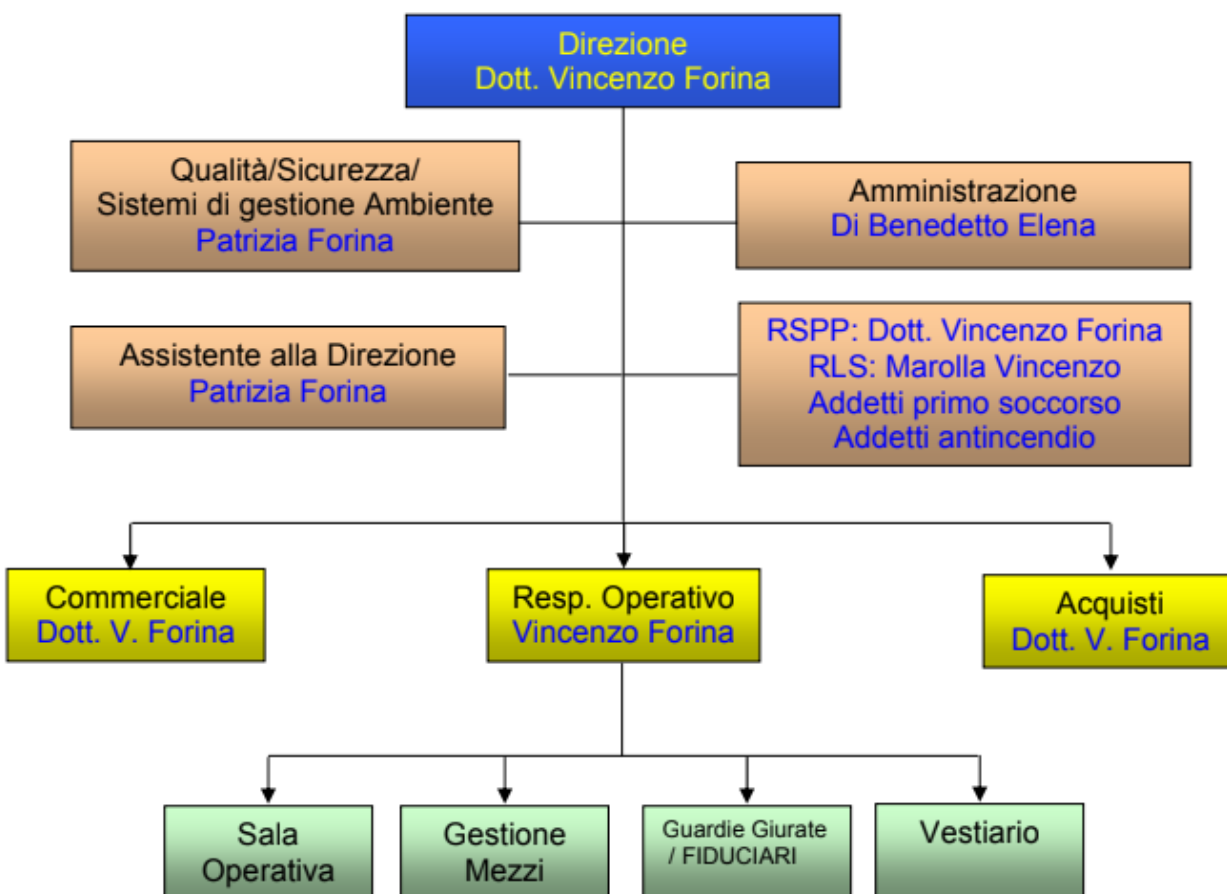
Direzione
Dott. Vincenzo Forina

Qualità/Sicurezza/
Sistemi di gestione Ambiente
Patrizia Forina

Amministrazione
Di Benedetto Elena

Assistente alla Direzione
Patrizia Forina

RSPP: Dott. Vincenzo Forina
RLS: Marolla Vincenzo
Addetti primo soccorso
Addetti antincendio

Commerciale
Dott. V. Forina

Resp. Operativo
Vincenzo Forina

Acquisti
Dott. V. Forina

Sala
Operativa

Gestione
Mezzi

Guardie Giurate
/ FIDUCIARI

Vestiario